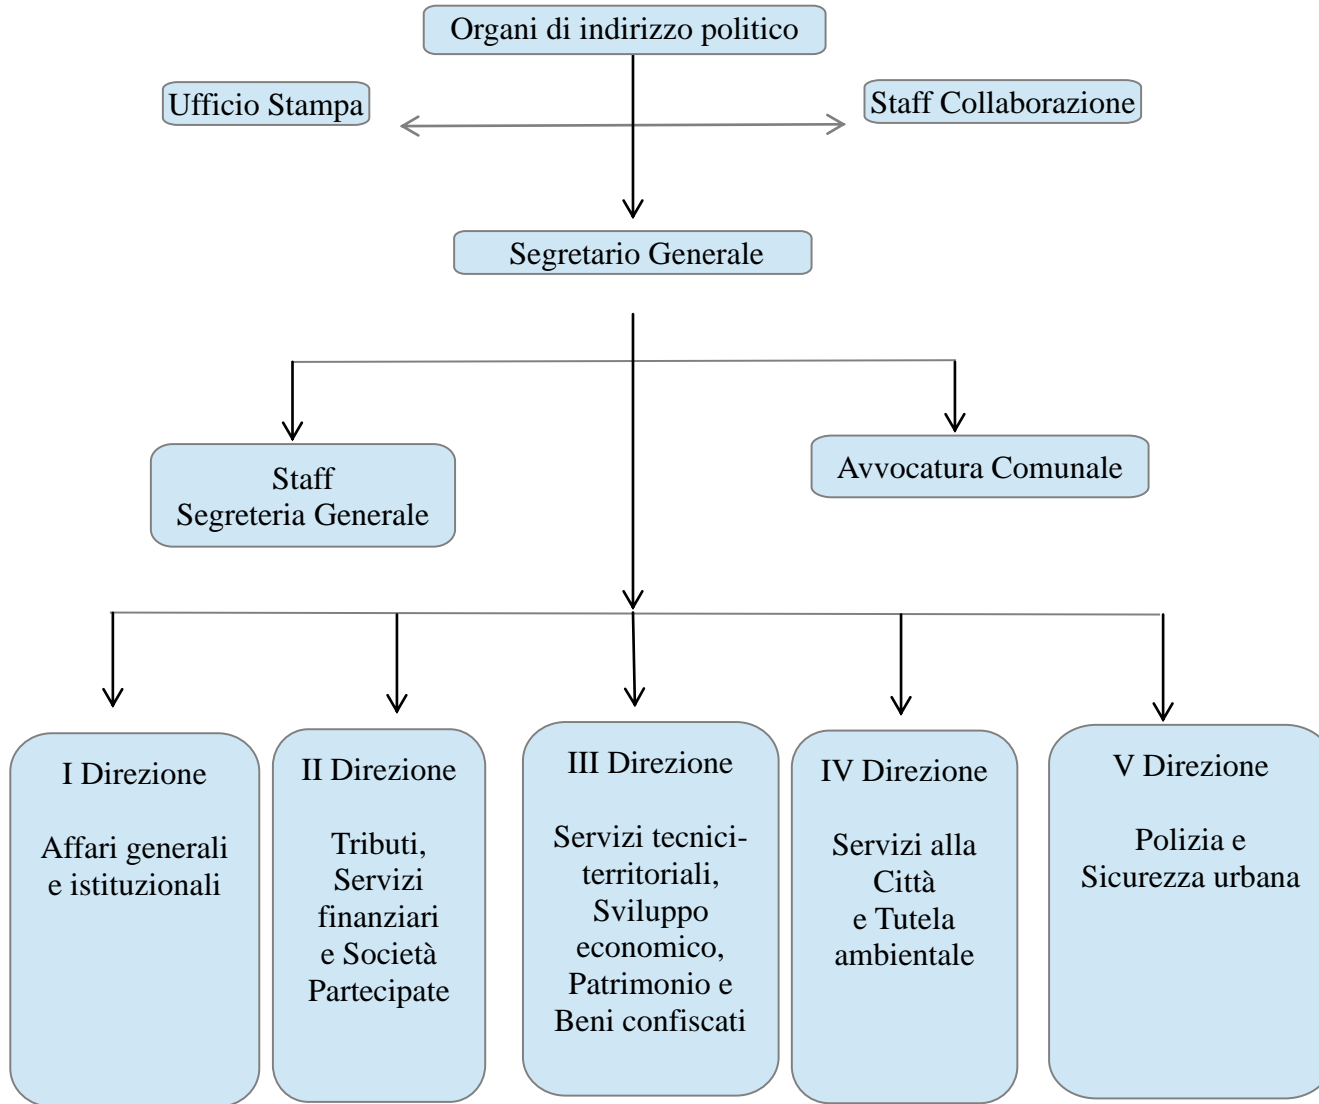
Organi di indirizzo politico

Ufficio Stampa

Staff Collaborazione

Segretario Generale

Staff
Segreteria Generale

Avvocatura Comunale

I Direzione

Affari generali e istituzionali

II Direzione

Tributi, Servizi finanziari e Società Partecipate

III Direzione

Servizi tecnici-territoriali, Sviluppo economico, Patrimonio e Beni confiscati

IV Direzione

Servizi alla Città e Tutela ambientale

V Direzione

Polizia e Sicurezza urbana